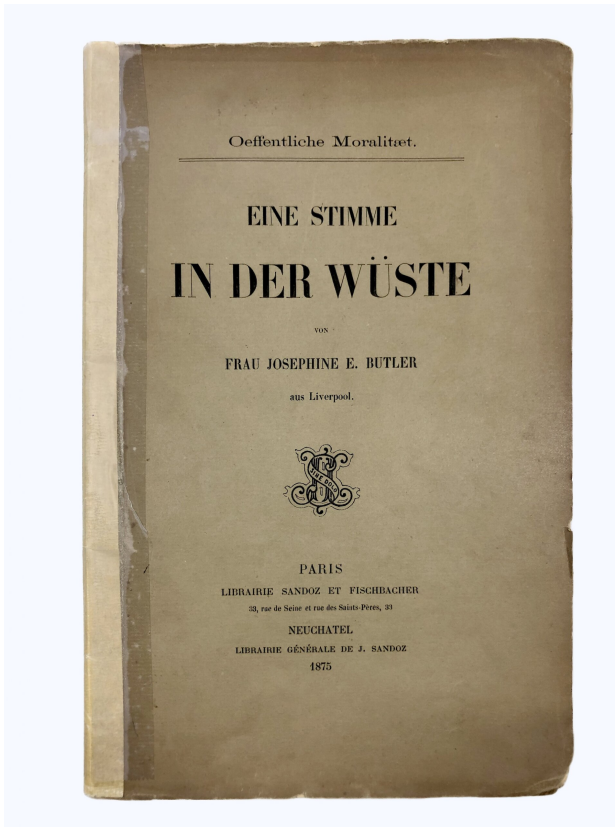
Oeffentliche Moralitæt.

EINE STIMME

IN DER WÜSTE

VON

FRAU JOSEPHINE E. BUTLER

aus Liverpool.

PARIS

LIBRAIRIE SANDOZ ET FISCHBACHER

33, rue de Seine et rue des Saints-Pères, 33

NEUCHATEL

LIBRAIRIE GÉNÉRALE DE J. SANDOZ

1875